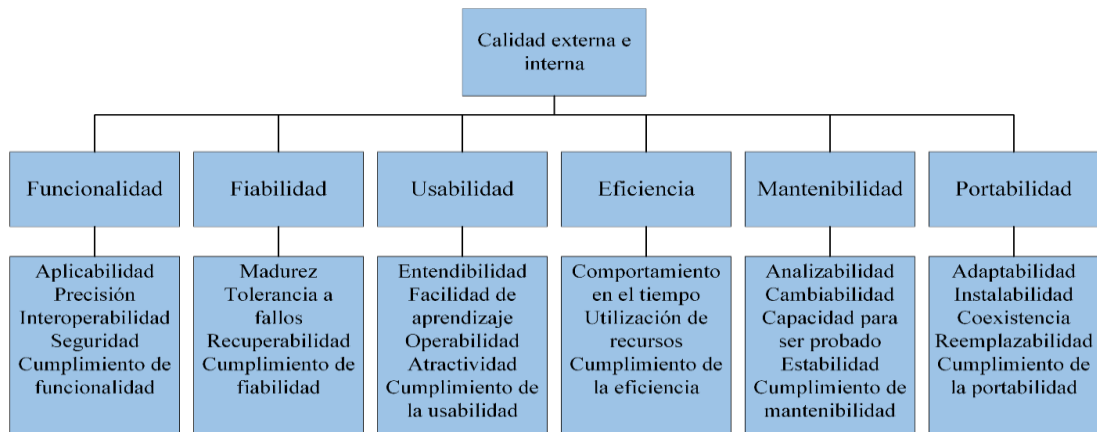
Calidad externa e interna

Funcionalidad

Aplicabilidad
Precisión
Interoperabilidad
Seguridad
Cumplimiento de funcionalidad

Fiabilidad

Madurez
Tolerancia a fallos
Recuperabilidad
Cumplimiento de fiabilidad

Usabilidad

Entendibilidad
Facilidad de aprendizaje
Operabilidad
Atractividad
Cumplimiento de la usabilidad

Eficiencia

Comportamiento en el tiempo
Utilización de recursos
Cumplimiento de la eficiencia

Mantenibilidad

Analizabilidad
Cambiabilidad
Capacidad para ser probado
Estabilidad
Cumplimiento de mantenibilidad

Portabilidad

Adaptabilidad
Instalabilidad
Coexistencia
Reemplazabilidad
Cumplimiento de la portabilidad